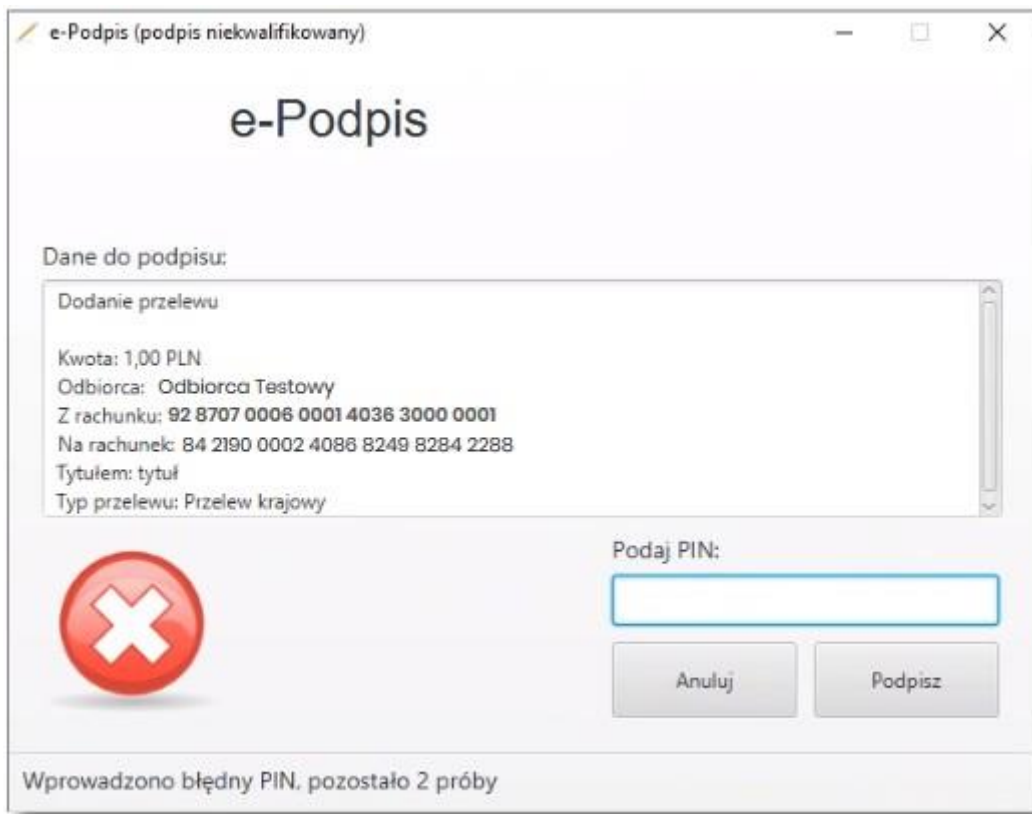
e-Podpis (podpis niekwalifikowany)

e-Podpis

Dane do podpisu:

Dodanie przelewu

Kwota: 1,00 PLN
Odbiorca: Odbiorca Testowy
Z rachunku: 92 8707 0006 0001 4036 3000 0001
Na rachunek: 84 2190 0002 4086 8249 8284 2288
Tytułem: tytuł
Typ przelewu: Przelew krajowy

Podaj PIN:

Anuluj

Podpisz

Wprowadzono błędny PIN, pozostało 2 próby